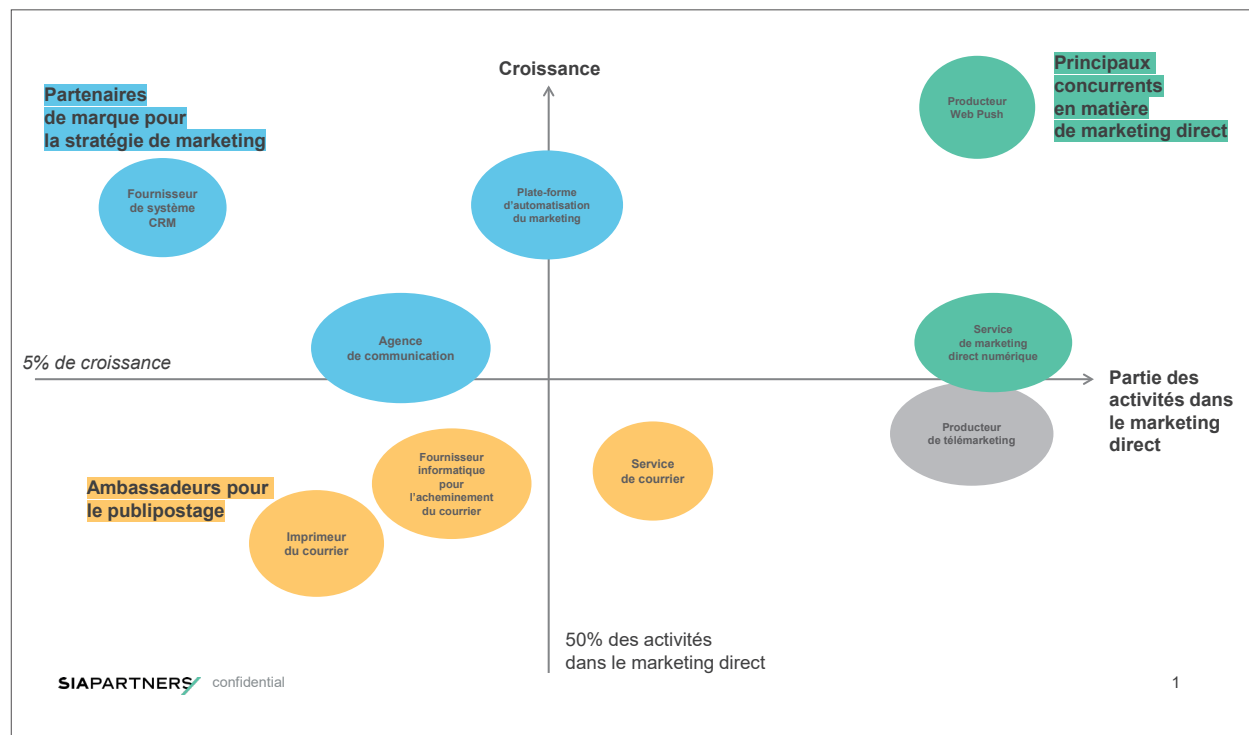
Partenaires de marque pour la stratégie de marketing

Croissance

Principaux concurrents en matière de marketing direct

Producteur Web Push

Fournisseur de système CRM

Plate-forme d'automatisation du marketing

Agence de communication

5% de croissance

Service de marketing direct numérique

Partie des activités dans le marketing direct

Producteur de télémarketing

Fournisseur informatique pour l'acheminement du courrier

Service de courrier

Ambassadeurs pour le publipostage

Imprimeur du courrier

50% des activités dans le marketing direct

SIAPARTNERS confidential

1